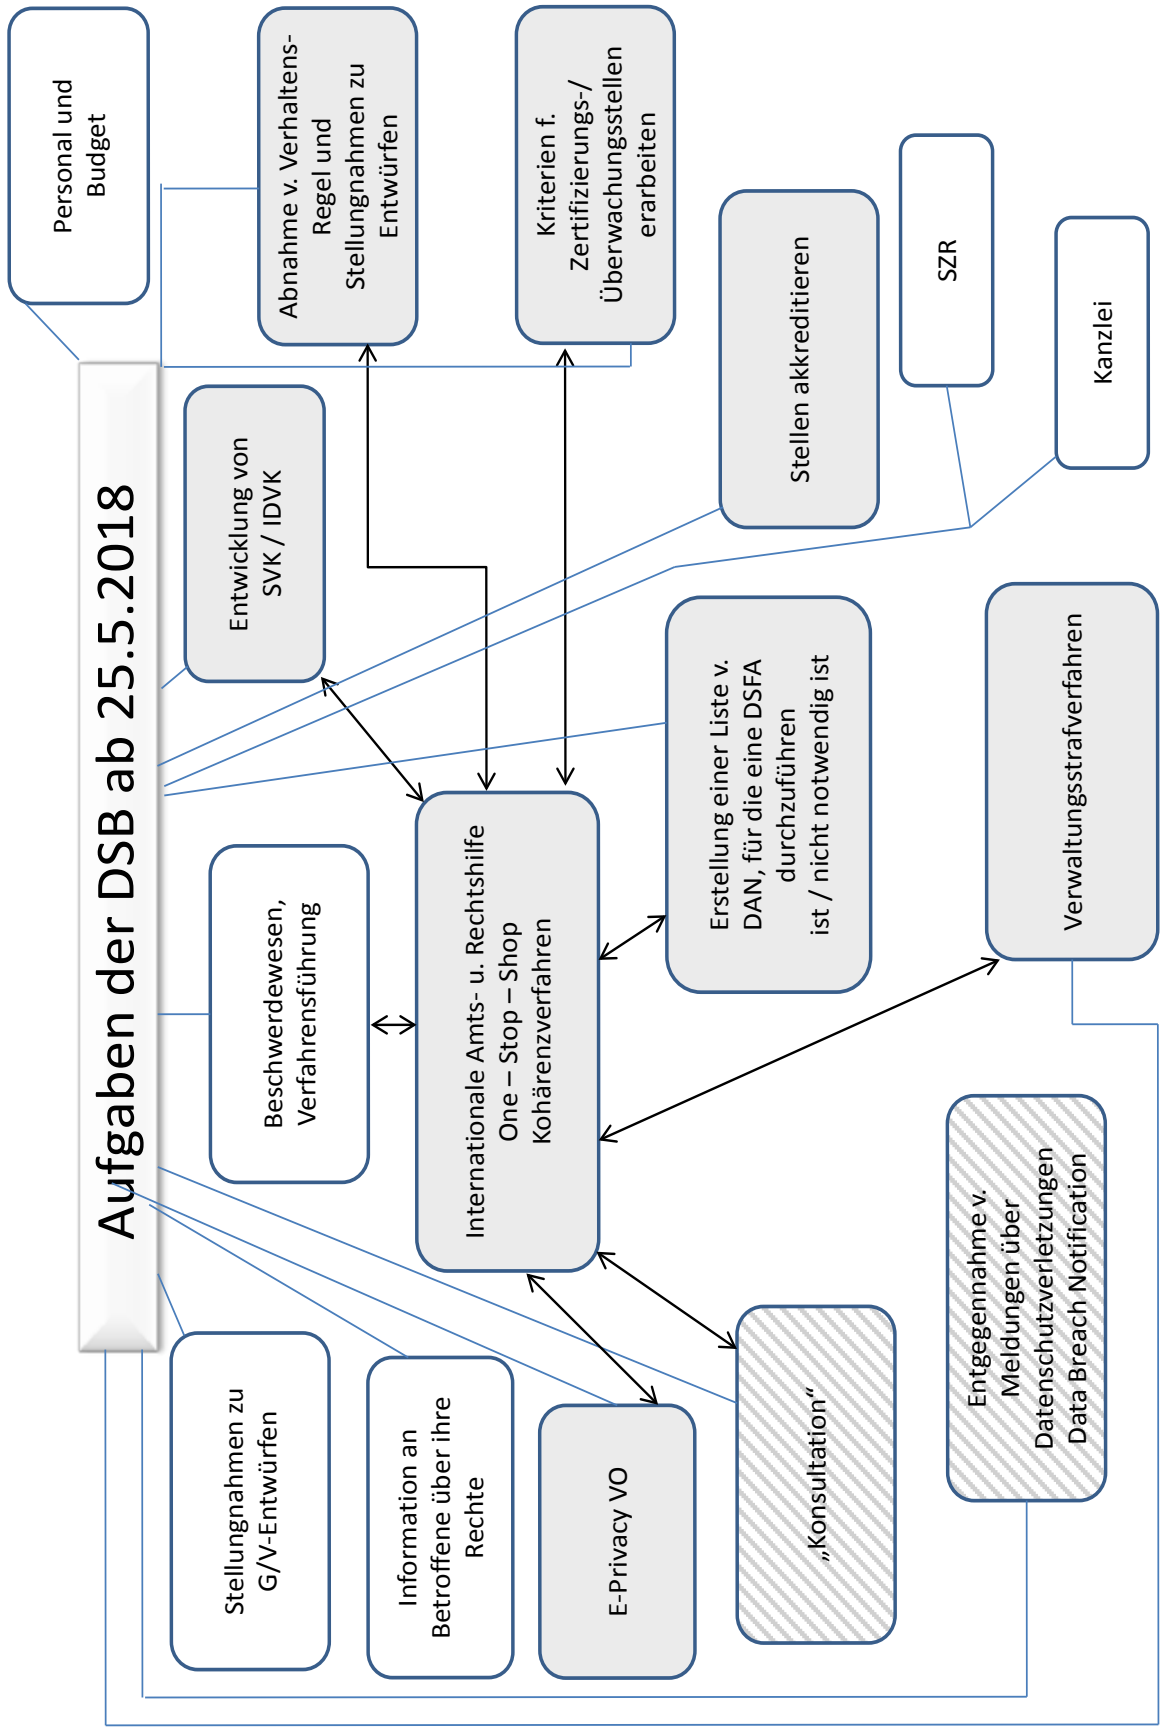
Aufgaben der DSB ab 25.5.2018

Personal und Budget

Abnahme v. Verhaltens-Regel und Stellungnahmen zu Entwürfen

Kriterien f. Zertifizierungs-/ Überwachungsstellen erarbeiten

Stellen akkreditieren

SZR

Kanzlei

Entwicklung von SVK / IDVK

Erstellung einer Liste v. DAN, für die eine DSFA durchzuführen ist / nicht notwendig ist

Verwaltungsstrafverfahren

Beschwerdewesen, Verfahrensführung

Internationale Amts- u. Rechtshilfe One – Stop – Shop Kohärenzverfahren

Entgegennahme v. Meldungen über Datenschutzverletzungen Data Breach Notification

Stellungnahmen zu G/V-Entwürfen

Information an Betroffene über ihre Rechte

E-Privacy VO

„Konsultation“